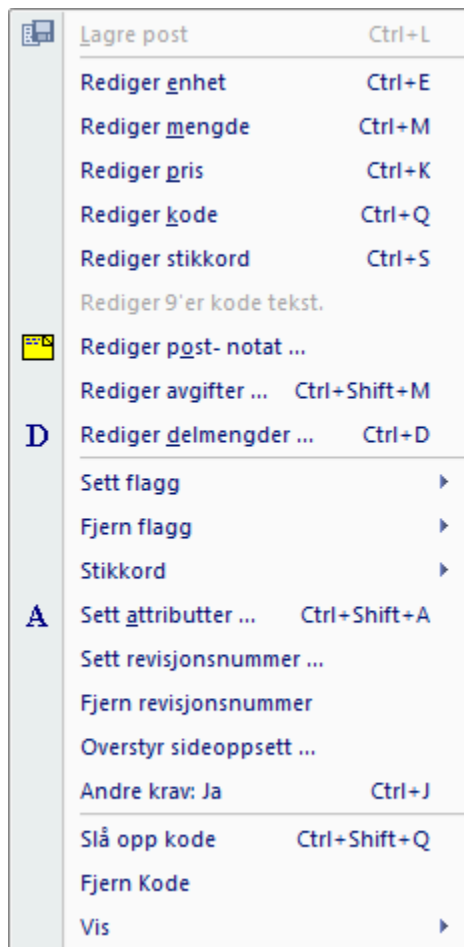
Lagre post Ctrl+L

Rediger enhet Ctrl+E

Rediger mengde Ctrl+M

Rediger pris Ctrl+K

Rediger kode Ctrl+Q

Rediger stikkord Ctrl+S

Rediger 9'er kode tekst.

Rediger post- notat ...

Rediger avgifter ... Ctrl+Shift+M

D Rediger delmengder ... Ctrl+D

Sett flagg

Fjern flagg

Stikkord

A Sett attributter ... Ctrl+Shift+A

Sett revisjonsnummer ...

Fjern revisjonsnummer

Overstyr sideoppsett ...

Andre krav: Ja Ctrl+J

Slå opp kode Ctrl+Shift+Q

Fjern Kode

Vis